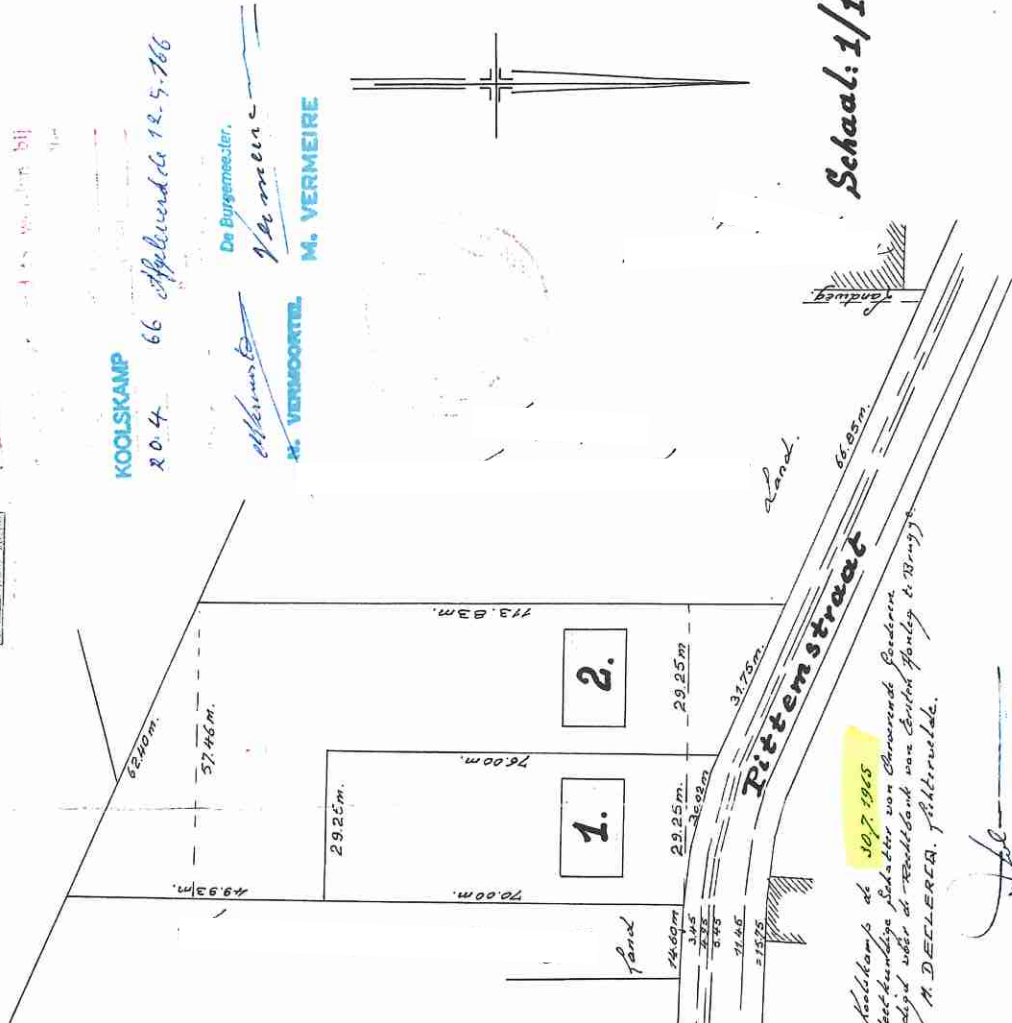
Schaal: 1/1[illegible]

KOOLSKAMP
20.4 66 Afgeleverd de 12.5.166

De Burgemeester,
Vermeire
M. VERMEIRE

Vermoortel
N. VERMOORTEL

Landweg

Land

66.85m.

Pittemstraat

31.75m.

113.83m.

2.

29.25m

57.46m.

62.40m.

76.00m.

29.26m.

1.

29.25m.
30.02m

49.93m.

70.00m.

Land

14.60m
3.45
4.45
5.45
11.46
15.75

Koolskamp de 30.7.1965
Beëedigde Schatter van Onroerende Goederen
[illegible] door de Rechtbank van Eersten Aanleg te Brugge.
M. DECLERCQ. Zedelgem.